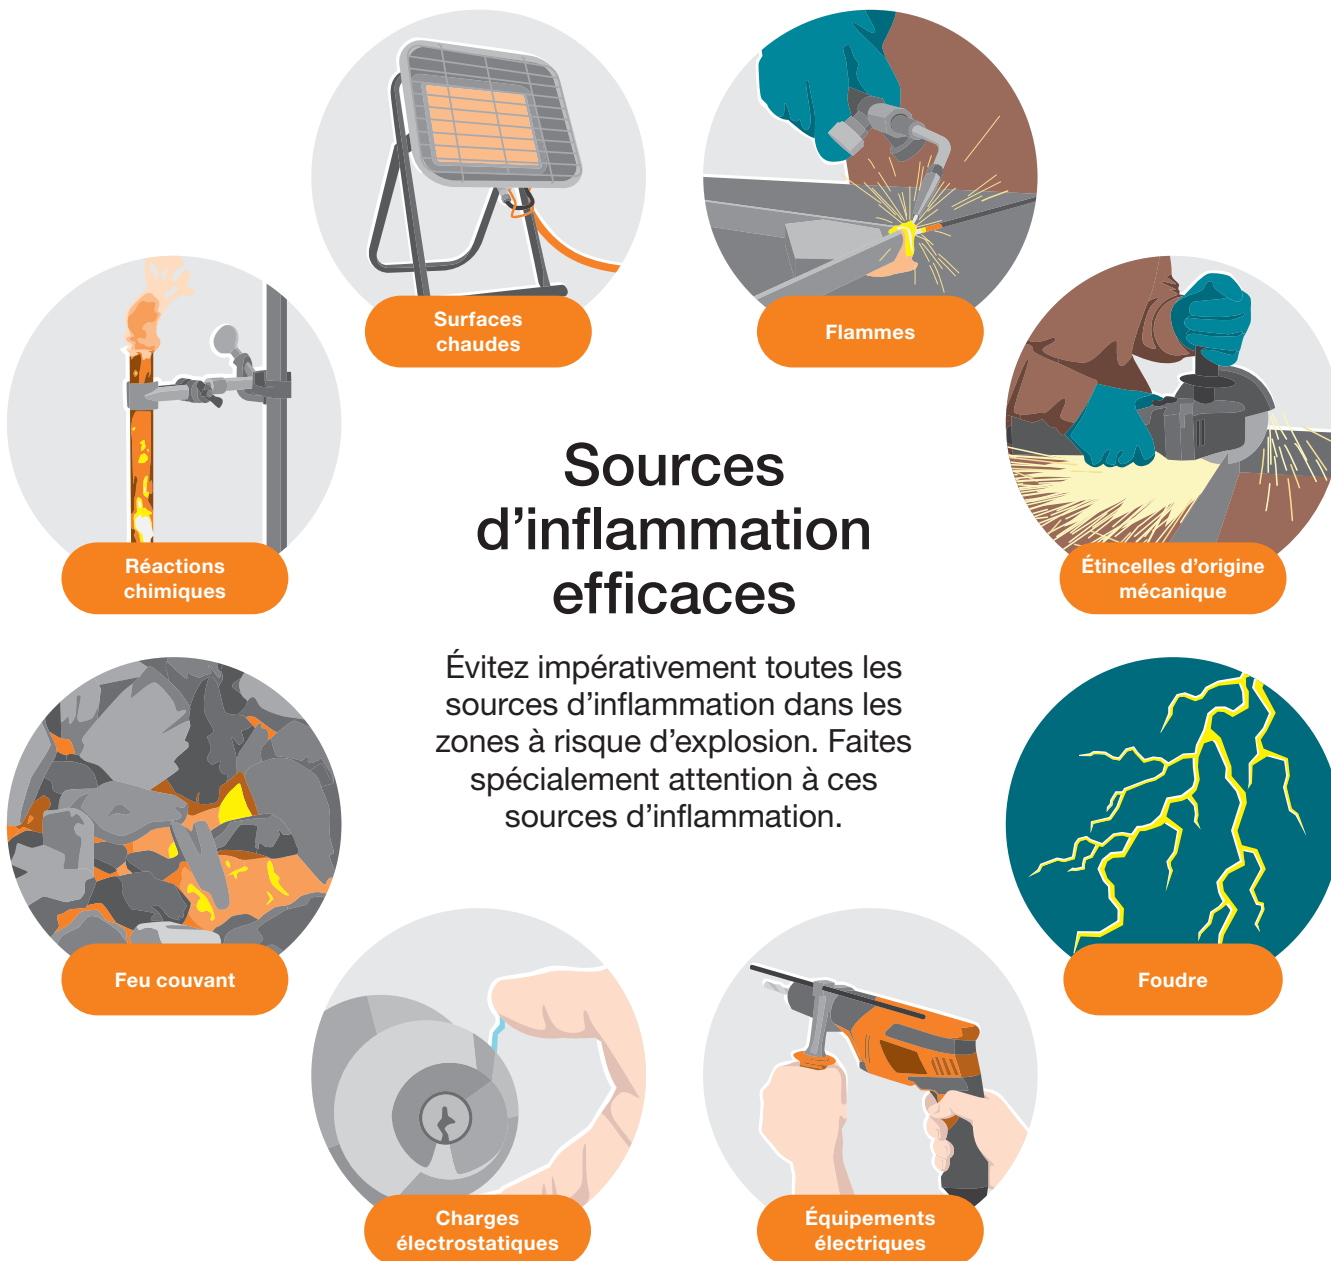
Surfaces chaudes

Flammes

Réactions chimiques

Sources d’inflammation efficaces

Étincelles d’origine mécanique

Évitez impérativement toutes les sources d’inflammation dans les zones à risque d’explosion. Faites spécialement attention à ces sources d’inflammation.

Feu couvant

Foudre

Charges électrostatiques

Équipements électriques